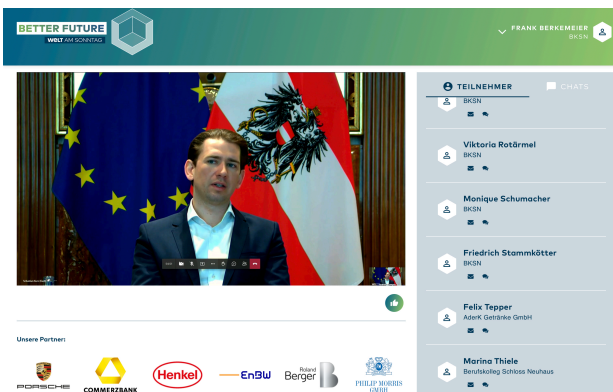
BETTER FUTURE
WELT AM SONNTAG

FRANK BERKEMEIER
BKSN

TEILNEHMER
CHATS

BKSN

Viktoria Rotärmel
BKSN

Monique Schumacher
BKSN

Friedrich Stammkötter
BKSN

Felix Tepper
AderK Getränke GmbH

Marina Thiele
Berufskolleg Schloss Neuhaus

Unsere Partner:

PORSCHE
COMMERZBANK
Henkel
EnBW
Roland Berger
PHILIP MORRIS GMBH